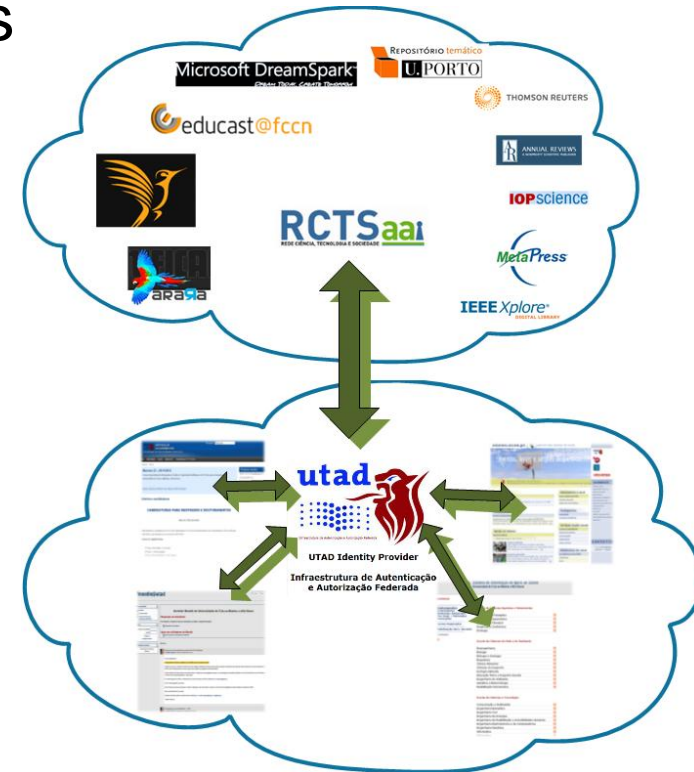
S

Microsoft DreamSpark

REPOSITÓRIO temático U.PORTO

THOMSON REUTERS

educast@fccn

ANNUAL REVIEWS

IOPscience

RCTSaai
REDE CIÊNCIA, TECNOLOGIA E SOCIEDADE

MetaPress

arara

IEEE Xplore
DIGITAL LIBRARY

utad

UTAD Identity Provider

Infraestrutura de Autenticação e Autorização Federada